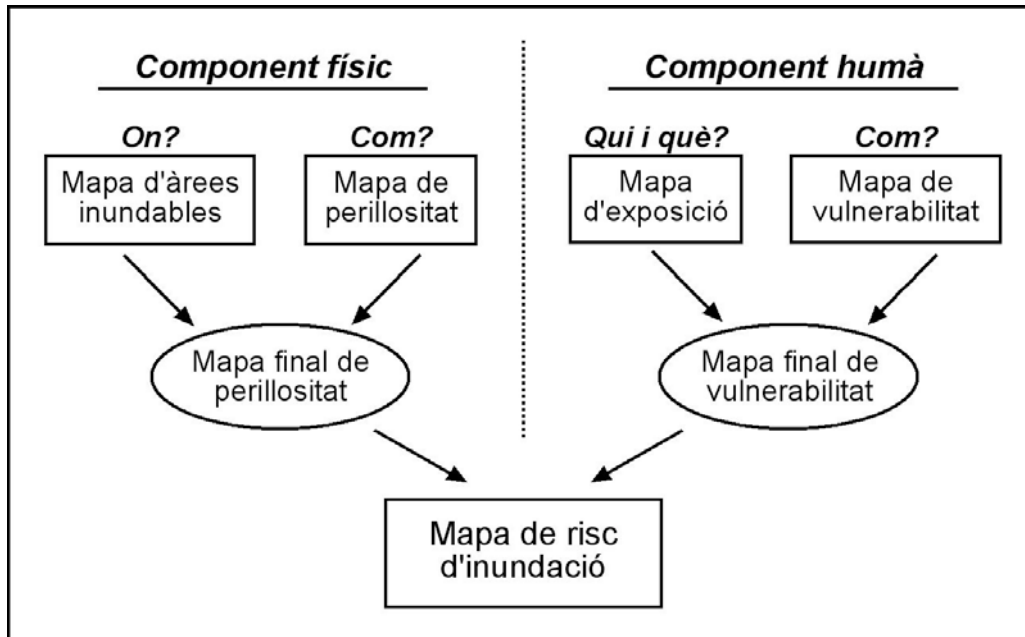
Component físic

On?

Mapa d'àrees inundables

Com?

Mapa de perillositat

Mapa final de perillositat

Component humà

Qui i què?

Mapa d'exposició

Com?

Mapa de vulnerabilitat

Mapa final de vulnerabilitat

Mapa de risc d'inundació